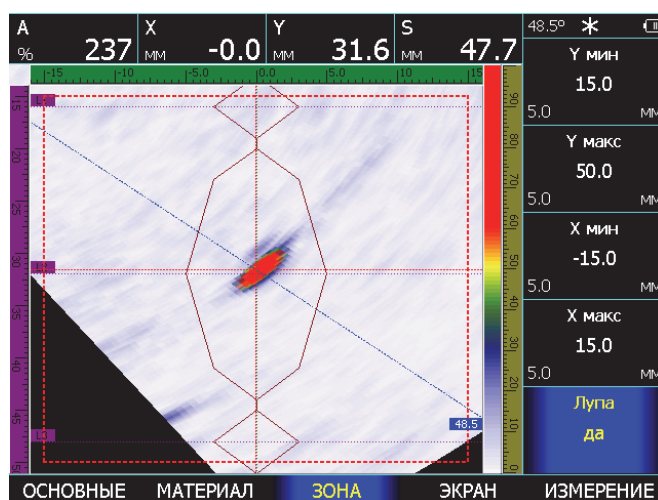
A % 237
X мм -0.0
Y мм 31.6
S мм 47.7

48.5° ✱

Y мин
15.0
5.0 мм

Y макс
50.0
5.0 мм

X мин
-15.0
5.0 мм

X макс
15.0
5.0 мм

Лупа
да

-15 -10 -5.0 0.0 5.0 10 15

15 20 25 30 35 40 45

90 80 70 60 50 40 30 20 10 0

48.5

ОСНОВНЫЕ МАТЕРИАЛ ЗОНА ЭКРАН ИЗМЕРЕНИЕ